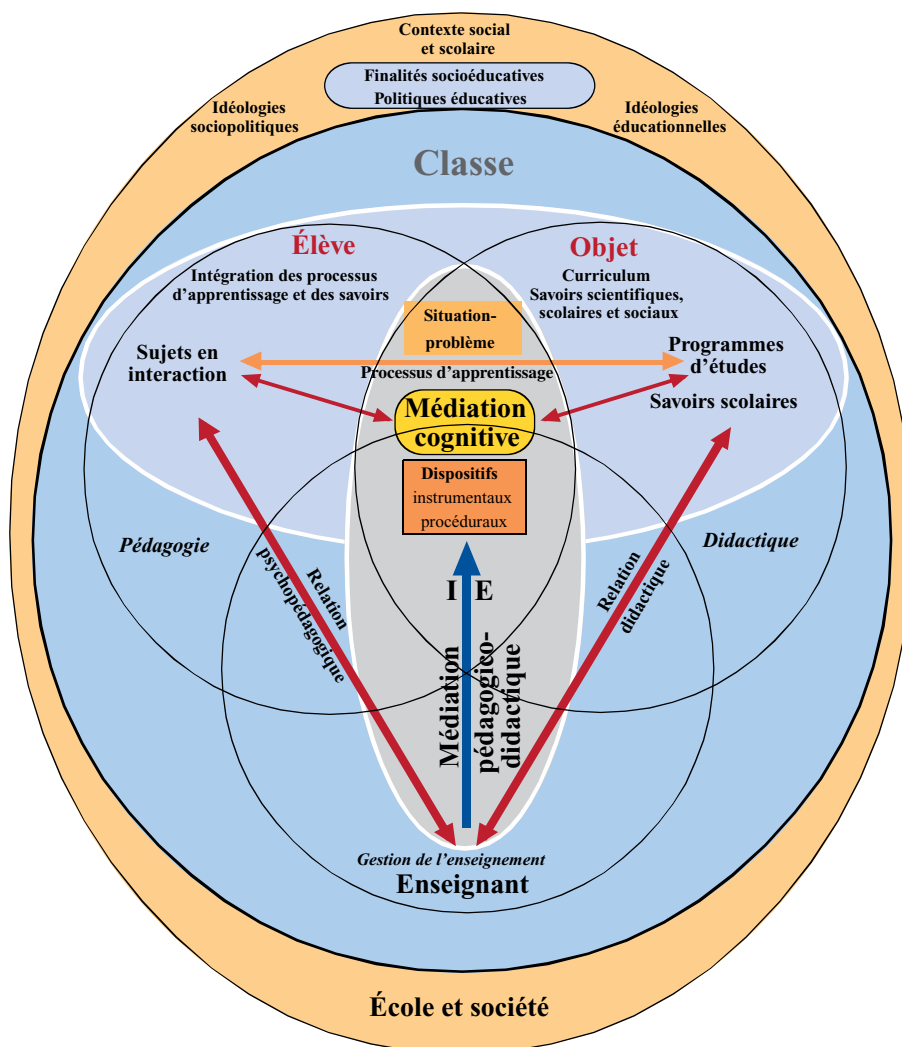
Contexte social et scolaire

Finalités socioéducatives
Politiques éducatives

Idéologies sociopolitiques

Idéologies éducationnelles

Classe

Élève
Intégration des processus d'apprentissage et des savoirs

Objet
Curriculum
Savoirs scientifiques, scolaires et sociaux

Situation-problème

Sujets en interaction

Programmes d'études

Processus d'apprentissage

Médiation cognitive

Savoirs scolaires

Dispositifs
instrumentaux
procéduraux

Pédagogie

Didactique

Relation psychopédagogique

Relation didactique

I E

Médiation pédagogico-didactique

Gestion de l'enseignement
Enseignant

École et société